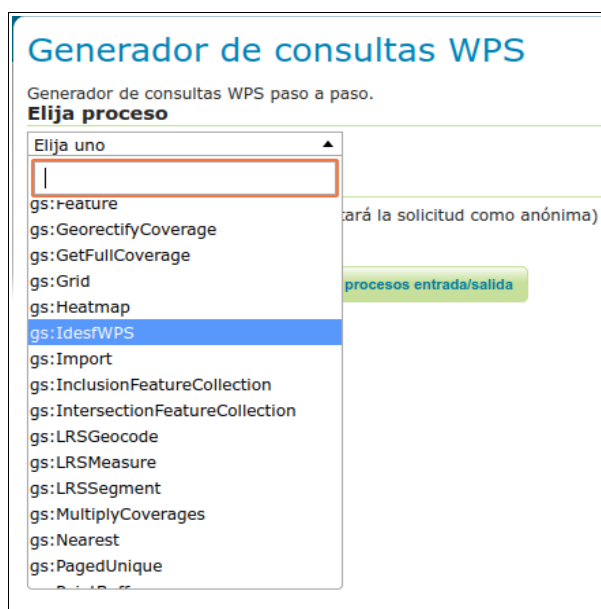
Generador de consultas WPS

Generador de consultas WPS paso a paso.

Elija proceso

Elija uno

gs:Feature
gs:GeorectifyCoverage
gs:GetFullCoverage
gs:Grid
gs:Heatmap
gs:IdesfWPS
gs:Import
gs:InclusionFeatureCollection
gs:IntersectionFeatureCollection
gs:LRSGeocode
gs:LRSMeasure
gs:LRSSegment
gs:MultiplyCoverages
gs:Nearest
gs:PagedUnique
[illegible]

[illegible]tará la solicitud como anónima)

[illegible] procesos entrada/salida